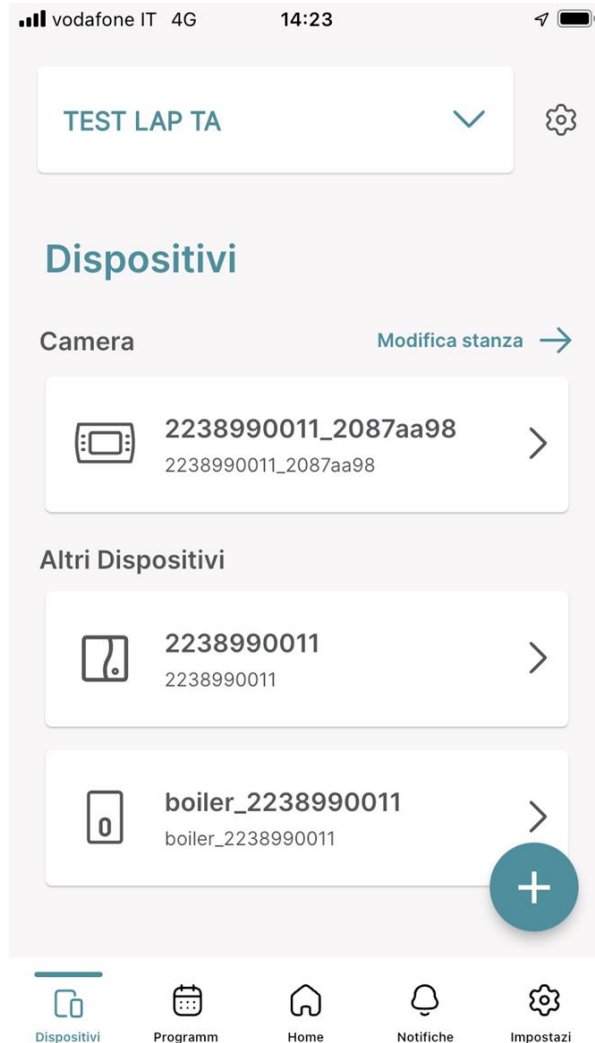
vodafone IT 4G 14:23

TEST LAP TA

Dispositivi

Camera

Modifica stanza

2238990011_2087aa98
2238990011_2087aa98

Altri Dispositivi

2238990011
2238990011

0

boiler_2238990011
boiler_2238990011

Dispositivi Programm Home Notifiche Impostazi